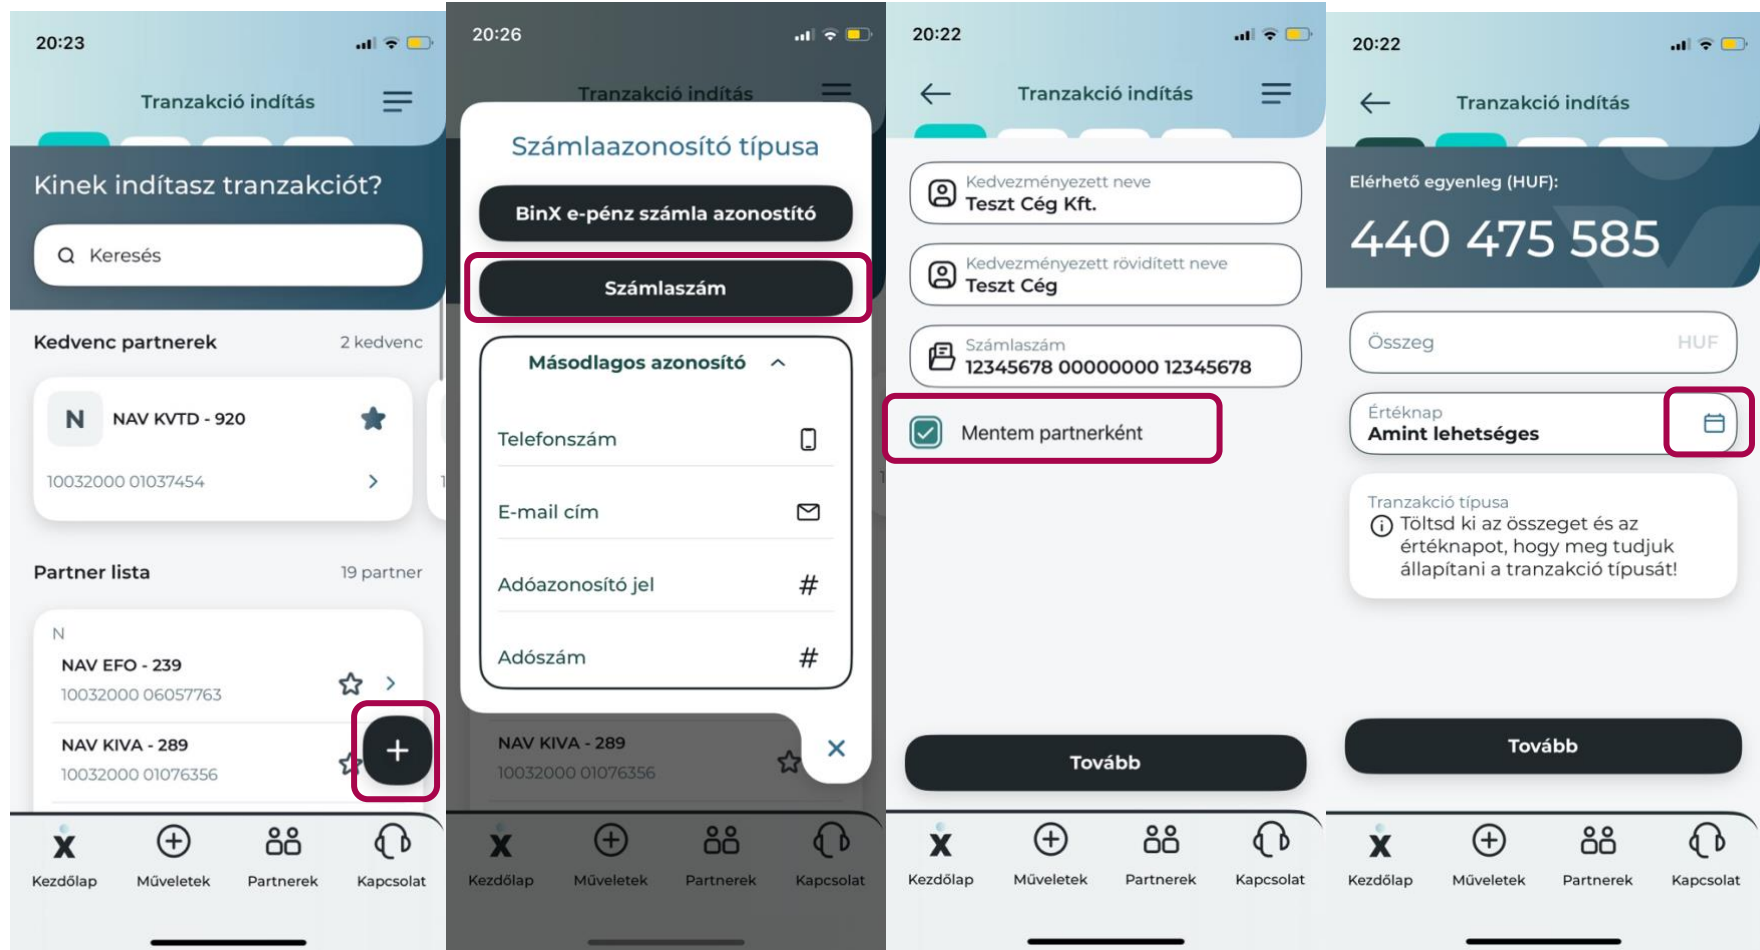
20:23

Tranzakció indítás

Kinek indítasz tranzakciót?

Keresés

Kedvenc partnerek 2 kedvenc

N NAV KVTD - 920

10032000 01037454

Partner lista 19 partner

N

NAV EFO - 239

10032000 06057763

NAV KIVA - 289

10032000 01076356

Kezdőlap Műveletek Partnerek Kapcsolat

20:26

Tranzakció indítás

Számlaazonosító típusa

BinX e-pénz számla azonostító

Számlaszám

Másodlagos azonosító

Telefonszám

E-mail cím

Adóazonosító jel #

Adószám #

NAV KIVA - 289

10032000 01076356

Kezdőlap Műveletek Partnerek Kapcsolat

20:22

Tranzakció indítás

Kedvezményezett neve
Teszt Cég Kft.

Kedvezményezett rövidített neve
Teszt Cég

Számlaszám
12345678 00000000 12345678

Mentem partnerként

Tovább

Kezdőlap Műveletek Partnerek Kapcsolat

20:22

Tranzakció indítás

Elérhető egyenleg (HUF):

440 475 585

Összeg HUF

Értéknap
Amint lehetséges

Tranzakció típusa
Töltsd ki az összeget és az értéknapot, hogy meg tudjuk állapítani a tranzakció típusát!

Tovább

Kezdőlap Műveletek Partnerek Kapcsolat